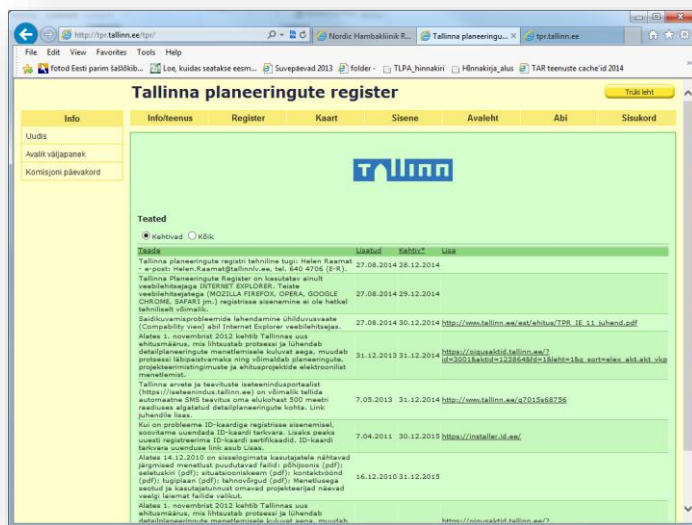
http://tpr.tallinn.ee/tpr/
Nordic Hambakliinik R...
Tallinna planeeringu... ×
tpr.tallinn.ee

File Edit View Favorites Tools Help

fotod Eesti parim šašlõkib... Loe, kuidas seatakse eesm... Suvepäevad 2013 folder - TLPA_hinnakiri Hinnakirja_alus TAR teenuste cache'id 2014

Tallinna planeeringute register

Trüki leht

Info

Info/teenus | Register | Kaart | Sisene | Avaleht | Abi | Sisukord

Uudis
Avalik väljapanek
Komisjoni päevakord

TALLINN

Teated

Kehtivad Kõik

| Teade | Lisatud | Kehtiv* | Lisa |
|---|---|---|---|
| Tallinna planeeringute registri tehniline tugi: Helen Raamat - e-post: Helen.Raamat@tallinnlv.ee, tel. 640 4706 (E-R). | 27.08.2014 | 28.12.2014 | |
| Tallinna Planeeringute Register on kasutatav ainult veebilehitsejaga INTERNET EXPLORER. Teiste veebilehitsejatega (MOZILLA FIREFOX, OPERA, GOOGLE CHROME, SAFARI jm.) registrisse sisenemine ei ole hetkel tehniliselt võimalik. | 27.08.2014 | 29.12.2014 | |
| Seidikuvamisprobleemide lahendamine ühilduvusvaate (Compability view) abil Internet Explorer veebilehitsejas. | 27.08.2014 | 30.12.2014 | http://www.tallinn.ee/est/ehitus/TPR_IE_11_juhend.pdf |
| Alates 1. novembrist 2012 kehtib Tallinnas uus ehitusmäärus, mis lihtsustab protsessi ja lühendab detailplaneeringute menetlemisele kuluvat aega, muudab protsessi läbipaistvamaks ning võimaldab planeeringute, projekteerimistingimuste ja ehitusprojektide elektroonilist menetlemist. | 31.12.2013 | 31.12.2014 | https://oigusaktid.tallinn.ee/?id=3001&aktid=123864&fd=1&leht=1&q_sort=elex_akt.akt_vkp |
| Tallinna arvete ja teavituste iseteenindusportaalist (https://iseteenindus.tallinn.ee) on võimalik tellida automaatne SMS teavitus oma elukohast 500 meetri raadiuses algatatud detailplaneeringute kohta. Link juhendile lisas. | 7.05.2013 | 31.12.2014 | http://www.tallinn.ee/g7015s68756 |
| Kui on probleeme ID-kaardiga registrisse sisenemisel, soovitame uuendada ID-kaardi tarkvara. Lisaks peaks uuesti registreerima ID-kaardi sertifikaadid. ID-kaardi tarkvara uuenduse link asub Lisas. | 7.04.2011 | 30.12.2015 | https://installer.id.ee/ |
| Alates 14.12.2010 on sisselogimata kasutajatele nähtavad järgmised menetlust puudutavad failid: põhijoonis (pdf); seletuskiri (pdf); situatsiooniskeem (pdf); kontaktvööndi (pdf); tugiplaan (pdf); tehnovõrgud (pdf); Menetlusega seotud ja kasutajatunnust omavad projekteerijad näevad veelgi laiemat failide valikut. | 16.12.2010 | 31.12.2015 | |
| Alates 1. novembrist 2012 kehtib Tallinnas uus ehitusmäärus, mis lihtsustab protsessi ja lühendab detailplaneeringute menetlemisele kuluvat aega, muudab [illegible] | | | https://oigusaktid.tallinn.ee/? |